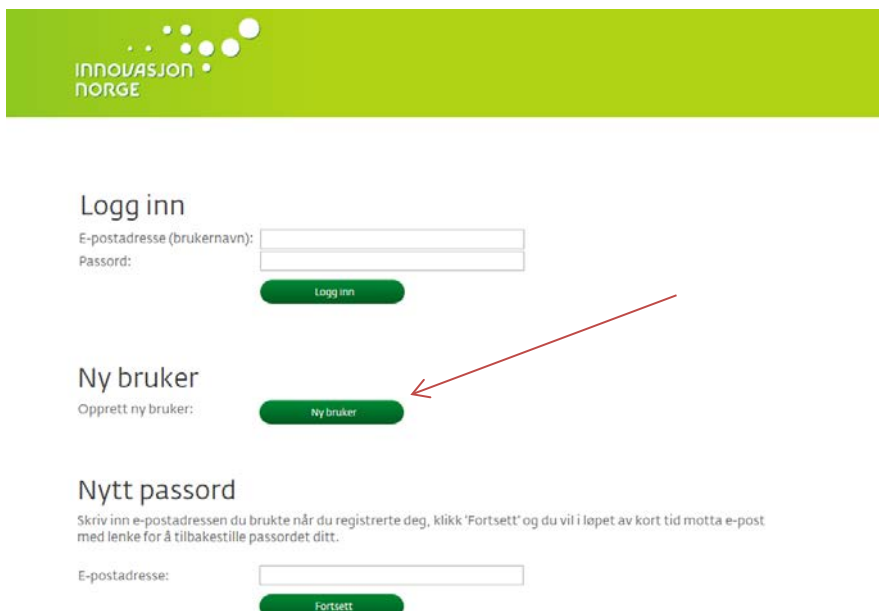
INNOVASJON NORGE

Logg inn

E-postadresse (brukernavn):

Passord:

Logg inn

Ny bruker

Opprett ny bruker:

Ny bruker

Nytt passord

Skriv inn e-postadressen du brukte når du registrerte deg, klikk 'Fortsett' og du vil i løpet av kort tid motta e-post med lenke for å tilbakestille passordet ditt.

E-postadresse:

Fortsett